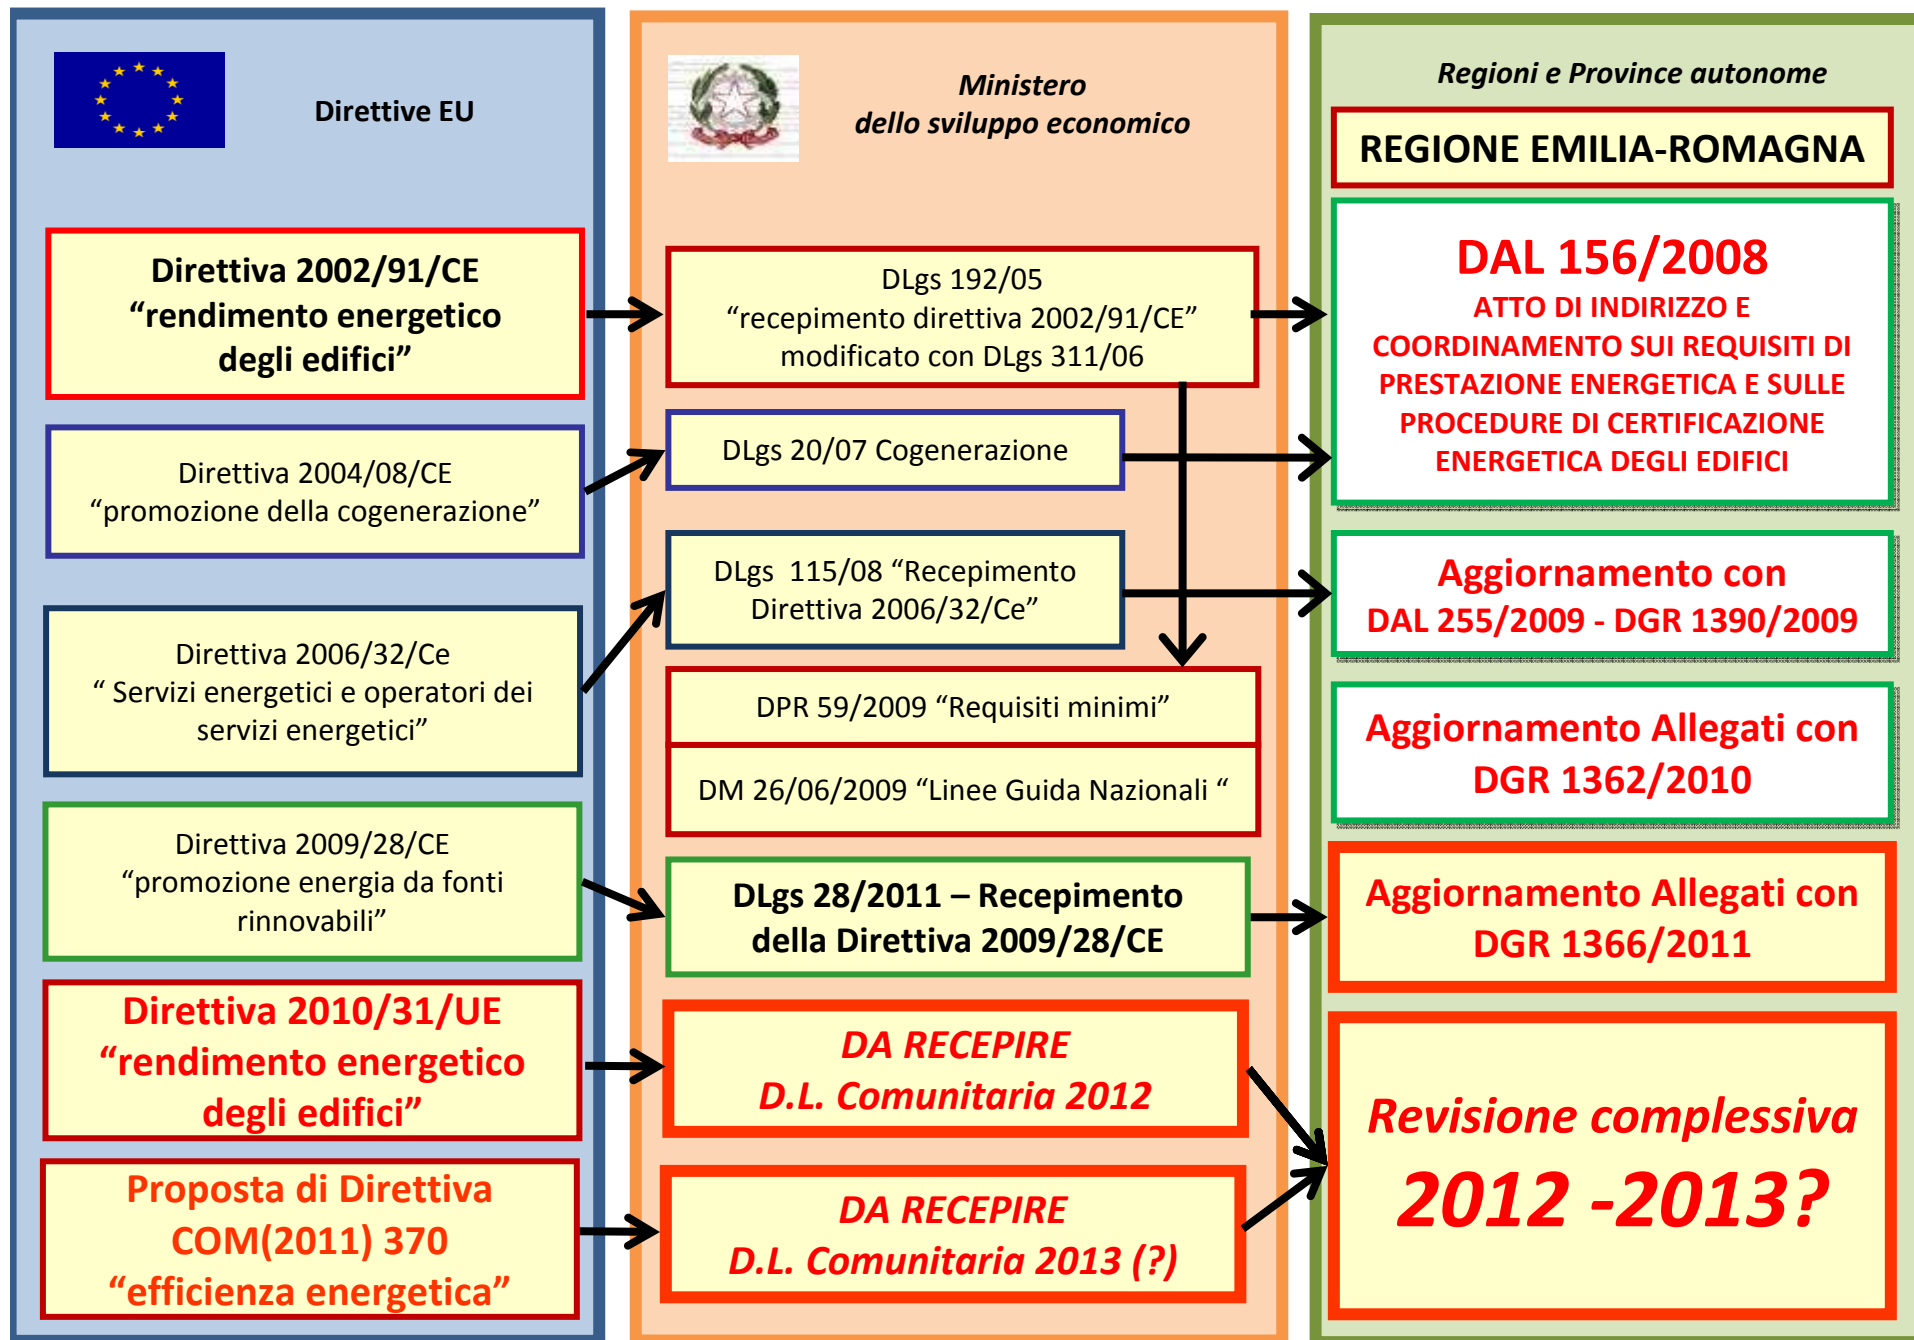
Direttive EU

Direttiva 2002/91/CE
“rendimento energetico degli edifici”

Direttiva 2004/08/CE
“promozione della cogenerazione”

Direttiva 2006/32/Ce
“ Servizi energetici e operatori dei servizi energetici”

Direttiva 2009/28/CE
“promozione energia da fonti rinnovabili”

Direttiva 2010/31/UE
“rendimento energetico degli edifici”

Proposta di Direttiva
COM(2011) 370
“efficienza energetica”

Ministero
dello sviluppo economico

DLgs 192/05
“recepimento direttiva 2002/91/CE”
modificato con DLgs 311/06

DLgs 20/07 Cogenerazione

DLgs 115/08 “Recepimento Direttiva 2006/32/Ce”

DPR 59/2009 “Requisiti minimi”

DM 26/06/2009 “Linee Guida Nazionali “

DLgs 28/2011 – Recepimento della Direttiva 2009/28/CE

DA RECEPIRE
D.L. Comunitaria 2012

DA RECEPIRE
D.L. Comunitaria 2013 (?)

Regioni e Province autonome

REGIONE EMILIA-ROMAGNA

DAL 156/2008
ATTO DI INDIRIZZO E COORDINAMENTO SUI REQUISITI DI PRESTAZIONE ENERGETICA E SULLE PROCEDURE DI CERTIFICAZIONE ENERGETICA DEGLI EDIFICI

Aggiornamento con
DAL 255/2009 - DGR 1390/2009

Aggiornamento Allegati con
DGR 1362/2010

Aggiornamento Allegati con
DGR 1366/2011

Revisione complessiva
2012 -2013?